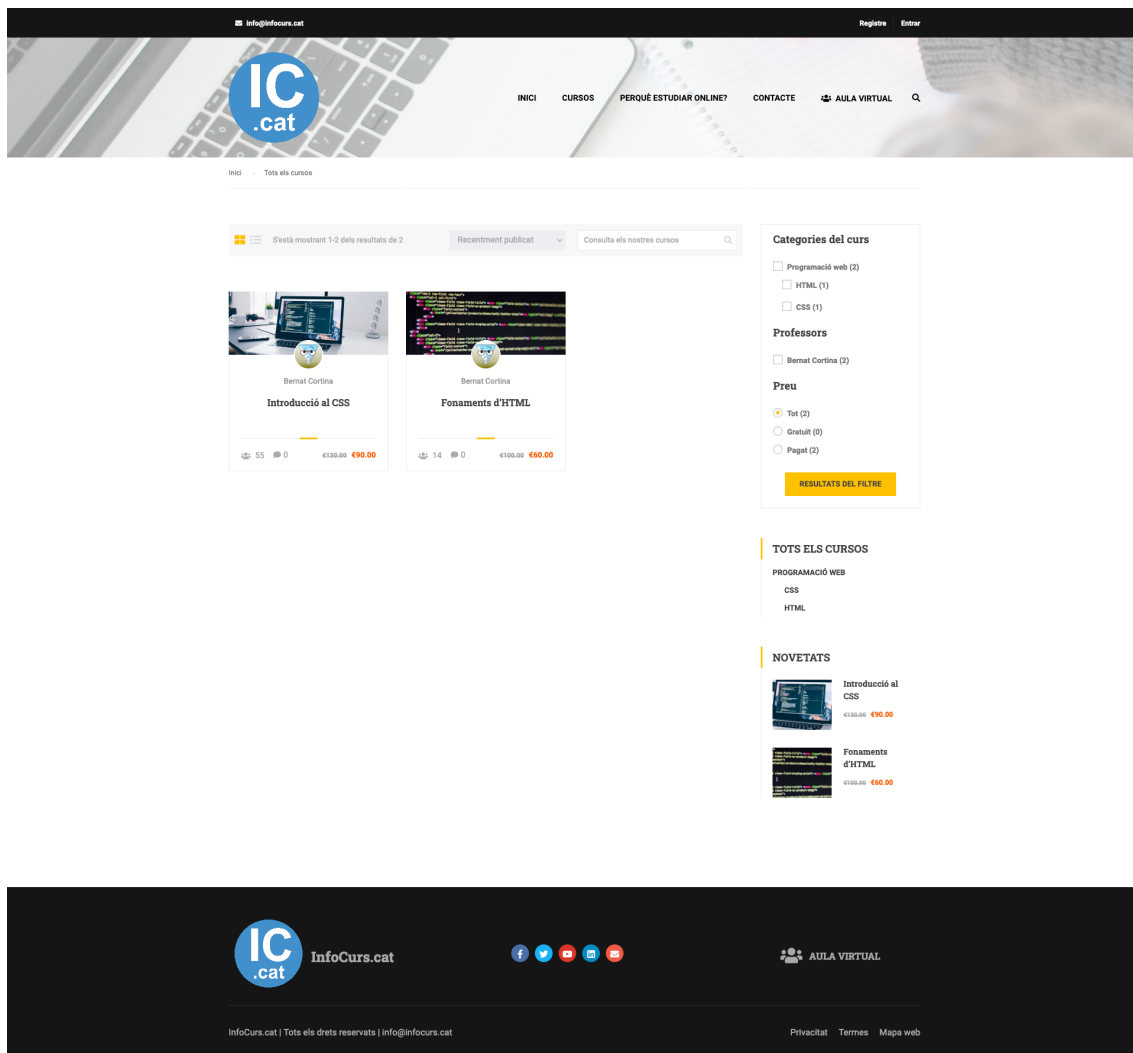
info@infocurs.cat

Registre Entrar

IC .cat

INICI CURSOS PERQUÈ ESTUDIAR ONLINE? CONTACTE AULA VIRTUAL

Inici > Tots els cursos

S'està mostrant 1-2 dels resultats de 2

Recentment publicat

Consulta els nostres cursos

Bernat Cortina

Introducció al CSS

55 0 €130.00 €90.00

Bernat Cortina

Fonaments d'HTML

14 0 €100.00 €60.00

Categories del curs

Programació web (2)

HTML (1)

CSS (1)

Professors

Bernat Cortina (2)

Preu

Tot (2)

Gratuït (0)

Pagat (2)

RESULTATS DEL FILTRE

TOTS ELS CURSOS

PROGRAMACIÓ WEB

CSS

HTML

NOVETATS

Introducció al CSS

€130.00 €90.00

Fonaments d'HTML

€100.00 €60.00

IC .cat InfoCurs.cat

AULA VIRTUAL

InfoCurs.cat | Tots els drets reservats | info@infocurs.cat

Privacitat Termes Mapa web